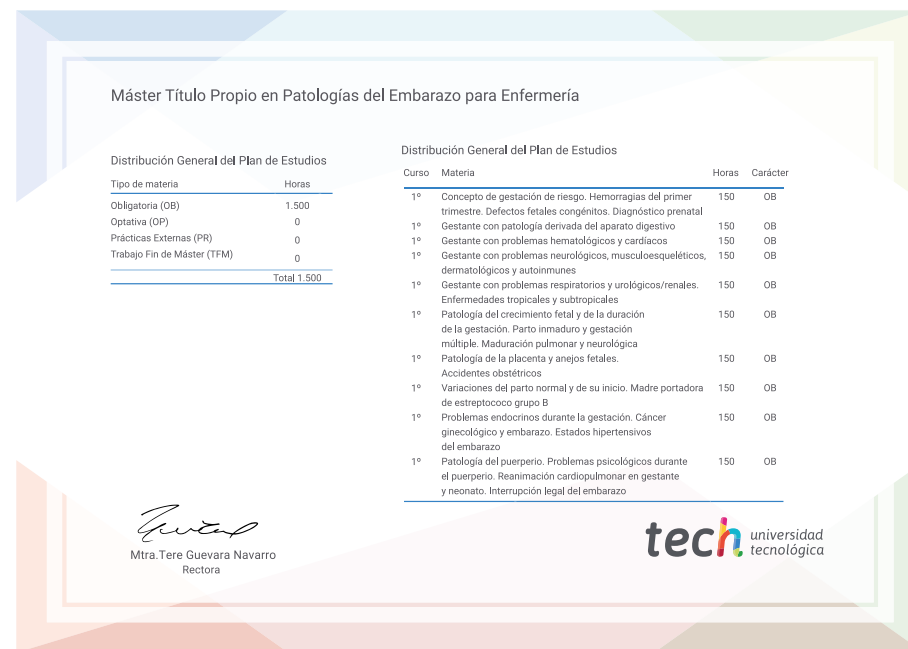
Máster Título Propio en Patologías del Embarazo para Enfermería

Distribución General del Plan de Estudios

| Tipo de materia | Horas |
|---|---|
| Obligatoria (OB) | 1.500 |
| Optativa (OP) | 0 |
| Prácticas Externas (PR) | 0 |
| Trabajo Fin de Máster (TFM) | 0 |
| | Total 1.500 |

Distribución General del Plan de Estudios

| Curso | Materia | Horas | Carácter |
|---|---|---|---|
| 1º | Concepto de gestación de riesgo. Hemorragias del primer trimestre. Defectos fetales congénitos. Diagnóstico prenatal | 150 | OB |
| 1º | Gestante con patología derivada del aparato digestivo | 150 | OB |
| 1º | Gestante con problemas hematológicos y cardíacos | 150 | OB |
| 1º | Gestante con problemas neurológicos, musculoesqueléticos, dermatológicos y autoinmunes | 150 | OB |
| 1º | Gestante con problemas respiratorios y urológicos/renales. Enfermedades tropicales y subtropicales | 150 | OB |
| 1º | Patología del crecimiento fetal y de la duración de la gestación. Parto inmaduro y gestación múltiple. Maduración pulmonar y neurológica | 150 | OB |
| 1º | Patología de la placenta y anejos fetales. Accidentes obstétricos | 150 | OB |
| 1º | Variaciones del parto normal y de su inicio. Madre portadora de estreptococo grupo B | 150 | OB |
| 1º | Problemas endocrinos durante la gestación. Cáncer ginecológico y embarazo. Estados hipertensivos del embarazo | 150 | OB |
| 1º | Patología del puerperio. Problemas psicológicos durante el puerperio. Reanimación cardiopulmonar en gestante y neonato. Interrupción legal del embarazo | 150 | OB |

Mtra.Tere Guevara Navarro
Rectora

tech universidad tecnológica